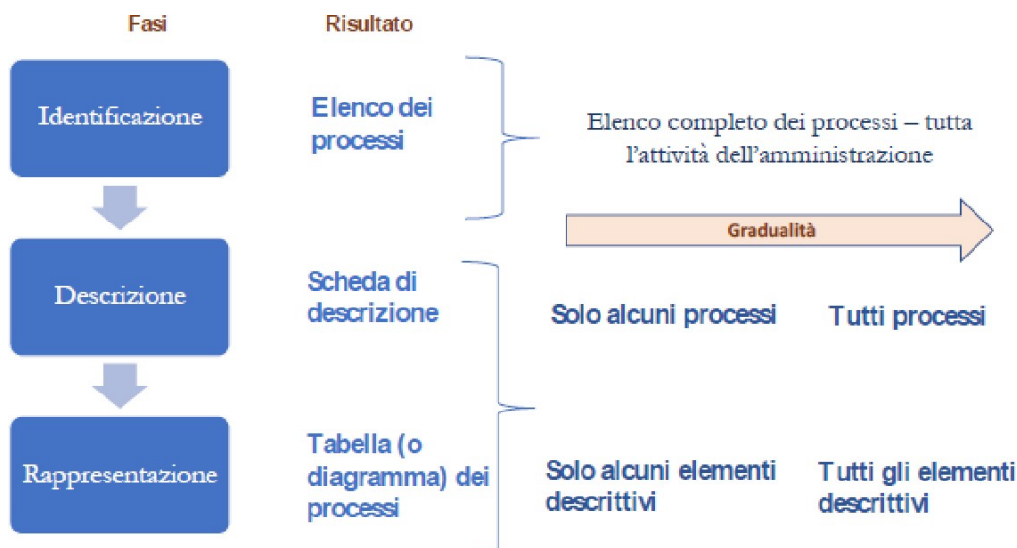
Fasi

Risultato

Identificazione

Elenco dei processi

Elenco completo dei processi – tutta l'attività dell'amministrazione

Gradualità

Descrizione

Scheda di descrizione

Solo alcuni processi

Tutti processi

Rappresentazione

Tabella (o diagramma) dei processi

Solo alcuni elementi descrittivi

Tutti gli elementi descrittivi